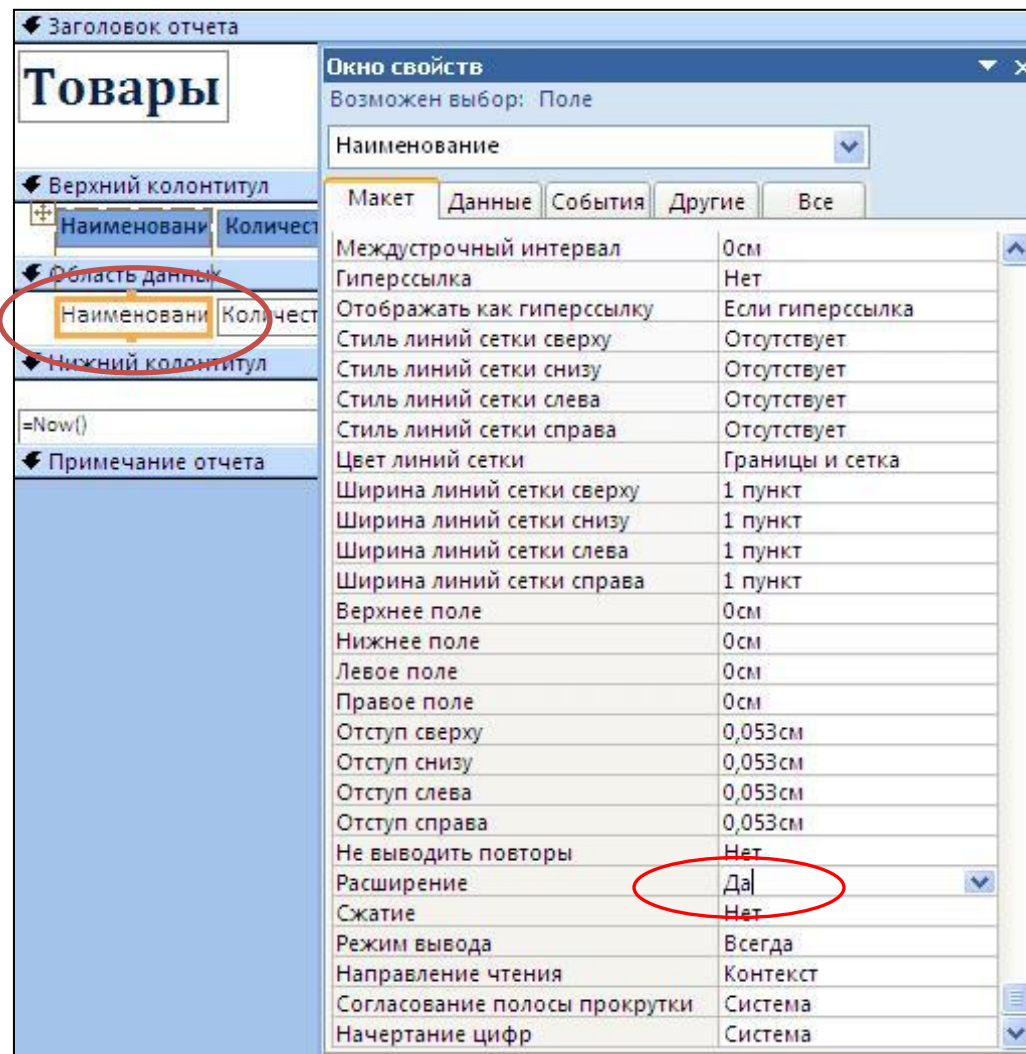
Заголовок отчета

Товары

Верхний колонтитул

Наименовани Количест

Область данных

Наименовани Количест

Нижний колонтитул

=Now()

Примечание отчета

Окно свойств

Возможен выбор: Поле

Наименование

Макет | Данные | События | Другие | Все

| | |
|---|---|
| Междустрочный интервал | 0см |
| Гиперссылка | Нет |
| Отображать как гиперссылку | Если гиперссылка |
| Стиль линий сетки сверху | Отсутствует |
| Стиль линий сетки снизу | Отсутствует |
| Стиль линий сетки слева | Отсутствует |
| Стиль линий сетки справа | Отсутствует |
| Цвет линий сетки | Границы и сетка |
| Ширина линий сетки сверху | 1 пункт |
| Ширина линий сетки снизу | 1 пункт |
| Ширина линий сетки слева | 1 пункт |
| Ширина линий сетки справа | 1 пункт |
| Верхнее поле | 0см |
| Нижнее поле | 0см |
| Левое поле | 0см |
| Правое поле | 0см |
| Отступ сверху | 0,053см |
| Отступ снизу | 0,053см |
| Отступ слева | 0,053см |
| Отступ справа | 0,053см |
| Не выводить повторы | Нет |
| Расширение | Да |
| Сжатие | Нет |
| Режим вывода | Всегда |
| Направление чтения | Контекст |
| Согласование полосы прокрутки | Система |
| Начертание цифр | Система |